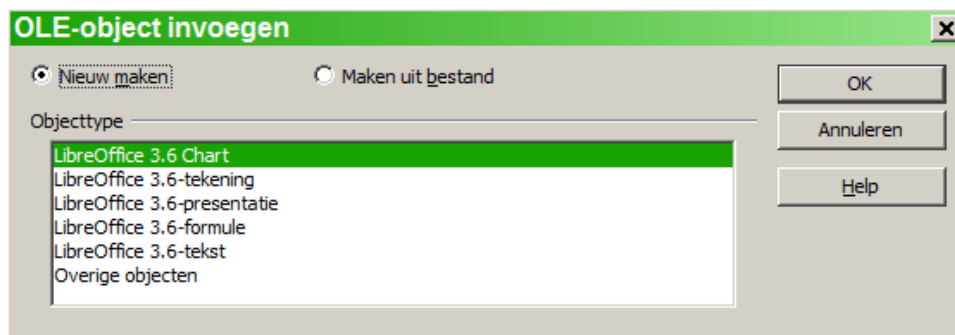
OLE-object invoegen

Nieuw maken

Maken uit bestand

OK

Annuleren

Help

Objecttype

LibreOffice 3.6 Chart
LibreOffice 3.6-tekening
LibreOffice 3.6-presentatie
LibreOffice 3.6-formule
LibreOffice 3.6-tekst
Overige objecten